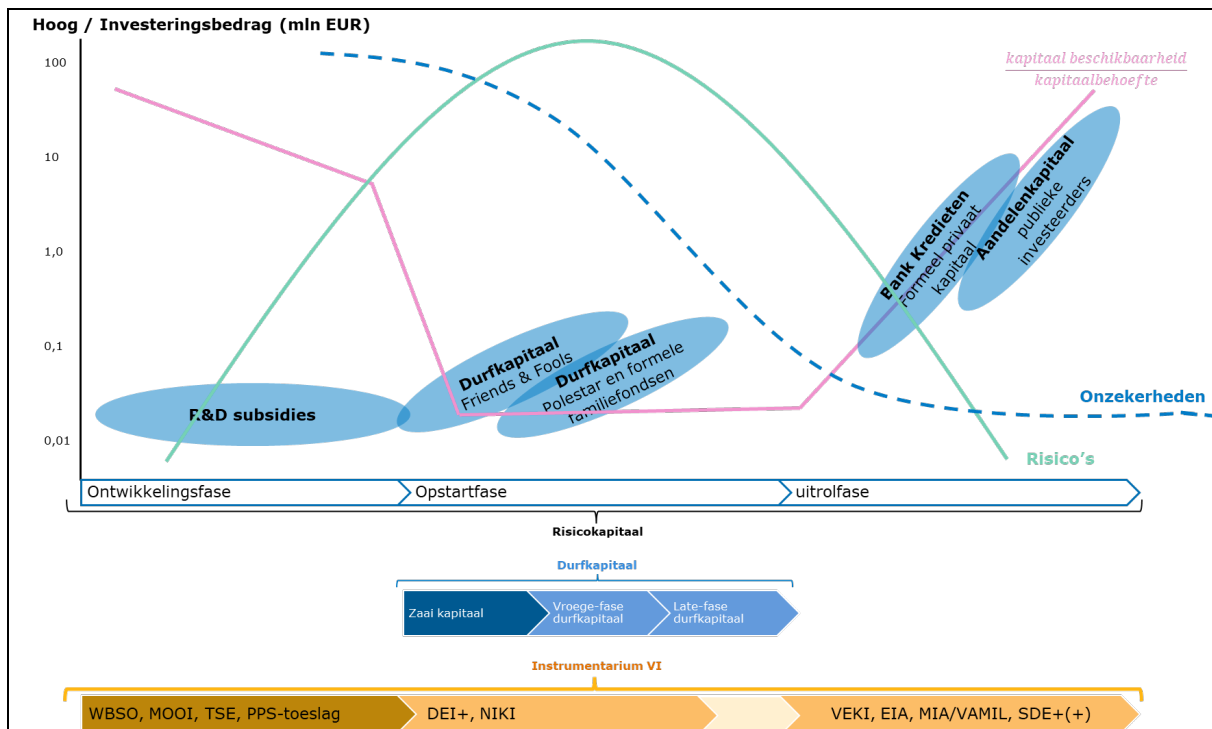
Hoog / Investeringsbedrag (mln EUR)

100

10

1,0

0,1

0,01

$\frac{\text{kapitaal beschikbaarheid}}{\text{kapitaalbehoefte}}$

R&D subsidies

Durfkapitaal
Friends & Fools

Durfkapitaal
Polestar en formele familiefondsen

Bank Kredieten
Formeel privaat kapitaal

Aandelenkapitaal
publieke investeerders

Onzekerheden

Risico's

Ontwikkelingsfase

Opstartfase

uitrolfase

Risicokapitaal

Durfkapitaal

Zaai kapitaal

Vroege-fase durfkapitaal

Late-fase durfkapitaal

Instrumentarium VI

WBSO, MOOI, TSE, PPS-toeslag

DEI+, NIKI

VEKI, EIA, MIA/VAMIL, SDE+(+)